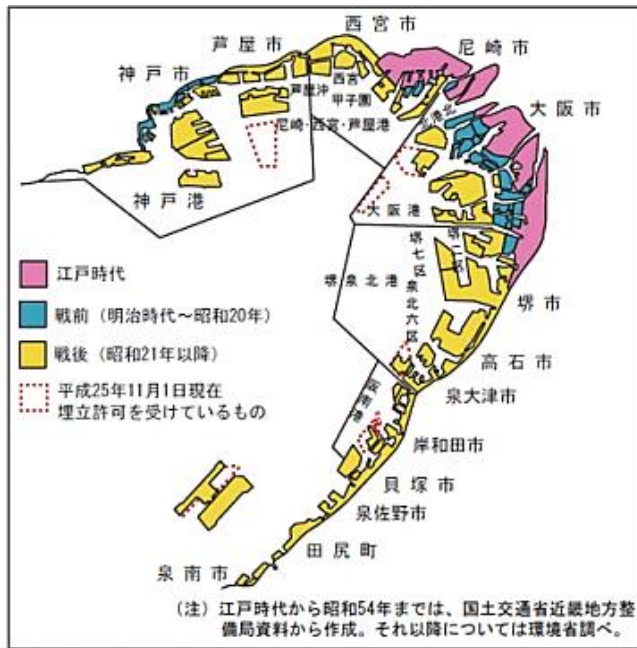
西宮市
芦屋市
尼崎市
神戸市
芦屋沖
西宮
甲子園
大阪市
尼崎・西宮・芦屋港
神戸港
大阪港
堺七区
泉北六区
江戸時代
堺泉北港
戦前（明治時代～昭和20年）
堺市
戦後（昭和21年以降）
高石市
平成25年11月1日現在
埋立許可を受けているもの
泉大津市
阪南港
岸和田市
貝塚市
泉佐野市
田尻町
泉南市

（注）江戸時代から昭和54年までは、国土交通省近畿地方整備局資料から作成。それ以降については環境省調べ。